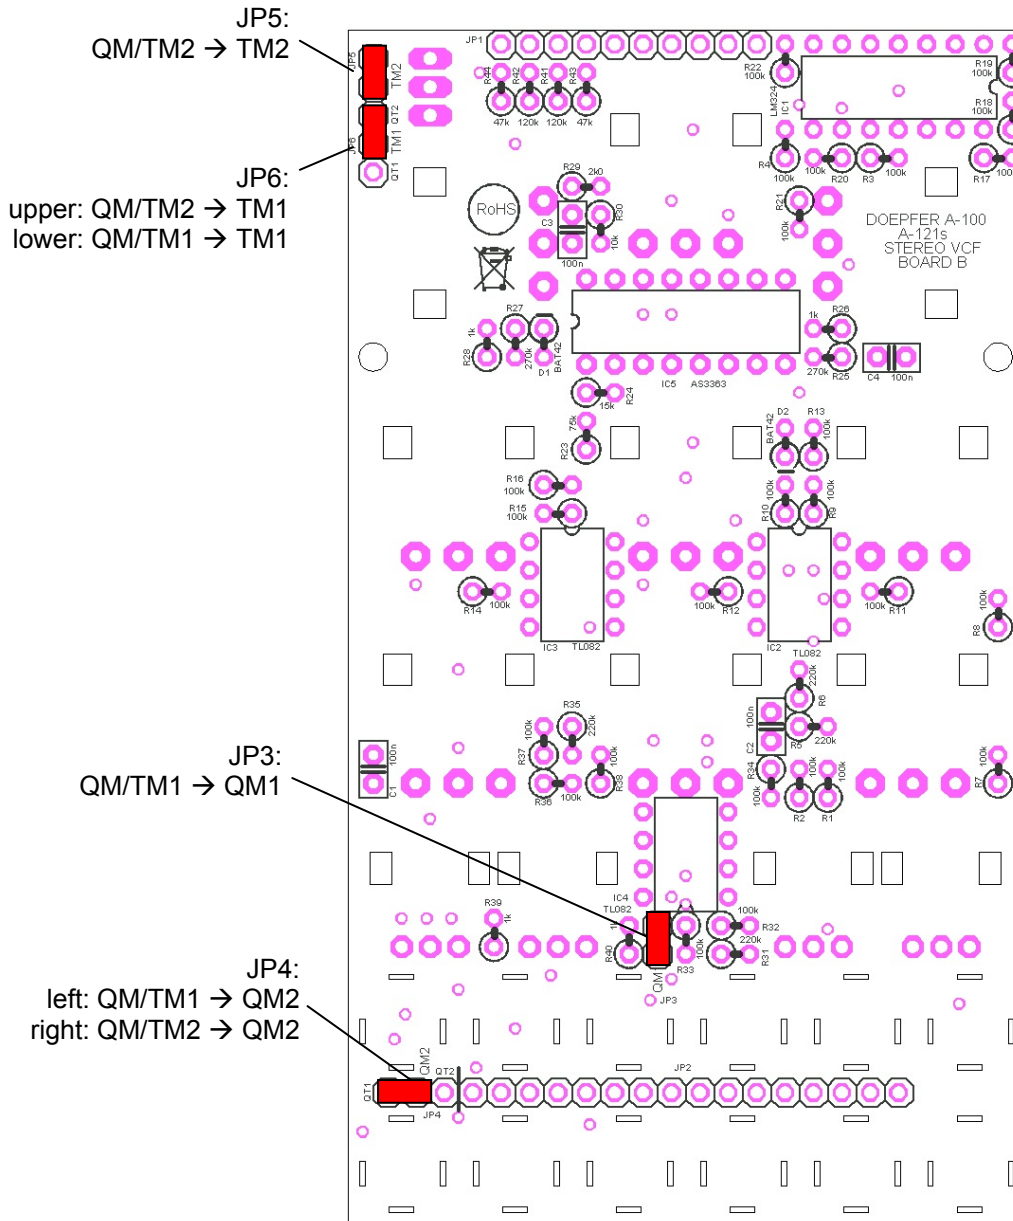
JP5:
QM/TM2 → TM2

JP6:
upper: QM/TM2 → TM1
lower: QM/TM1 → TM1

JP3:
QM/TM1 → QM1

JP4:
left: QM/TM1 → QM2
right: QM/TM2 → QM2

JP5 TM2 QT2 JP6 TM1 QT1
JP1
R44 R42 R41 R43
47k 120k 120k 47k
R22 100k
LM324 IC1
R19 100k
R18 100k
R4 100k R20 100k R3 100k R17 100
RoHS
R29 2k0
C3 R30 10k
100n
R21 100k
DOEPFER A-100
A-121s
STEREO VCF
BOARD B
R27
1k R28 270k BAT42 D1
R26 1k
270k R25
C4 100n
IC5 AS3363
R24 15k
R23 75k
D2 BAT42 R13 100k
R16 100k
R15 100k
R10 100k R9 100k
R14 100k
IC3 TL082
100k R12
IC2 TL082
100k R11
R8 100k
R35 220k
R37 100k
R36 100k R38 100k
R6 220k
100n C2
R5 220k
R34 100k R2 100k R1 100k
C1 100n
R7 100k
IC4 TL082
R39 1k
R40 1k QM1 R33 100k
100k R32 220k R31
JP3
QT1 QM2 QT2 JP4
JP2